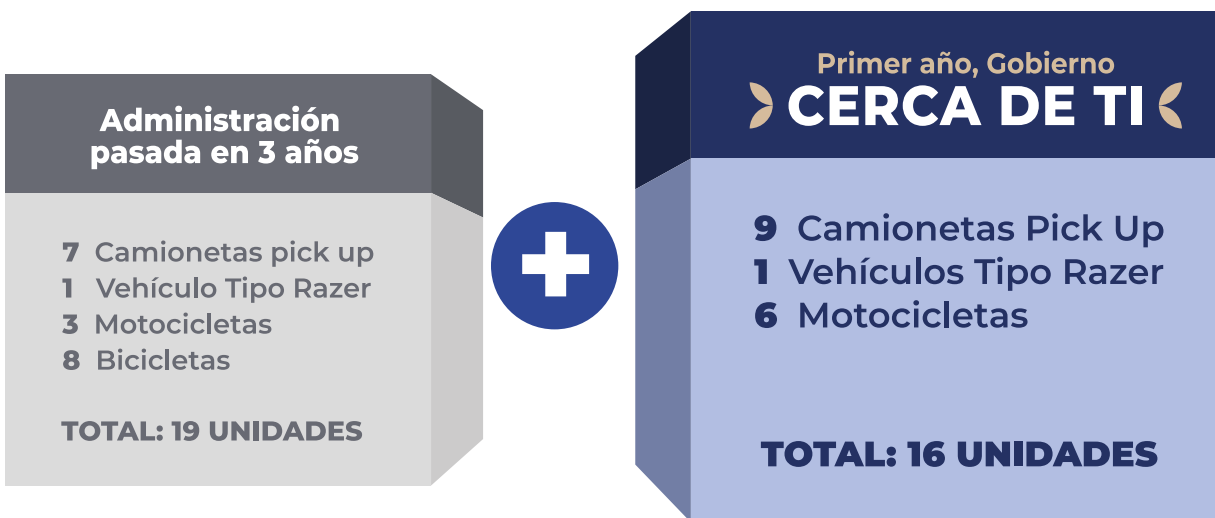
Administración pasada en 3 años

7 Camionetas pick up
1 Vehículo Tipo Razer
3 Motocicletas
8 Bicicletas

TOTAL: 19 UNIDADES

Primer año, Gobierno
CERCA DE TI

9 Camionetas Pick Up
1 Vehículos Tipo Razer
6 Motocicletas

TOTAL: 16 UNIDADES